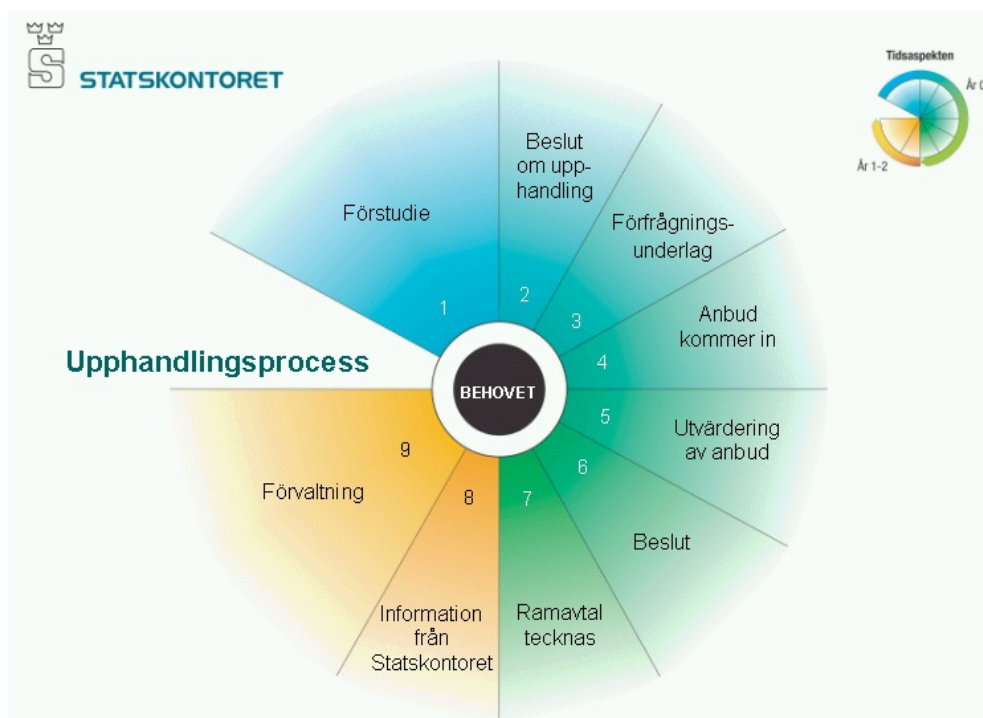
STATSKONTORET

Tidsaspekten

År 0

År 1-2

Upphandlingsprocess

BEHOVET

Förstudie
1

Beslut om upphandling
2

Förfrågningsunderlag
3

Anbud kommer in
4

Utvärdering av anbud
5

Beslut
6

Ramavtal tecknas
7

Information från Statskontoret
8

Förvaltning
9